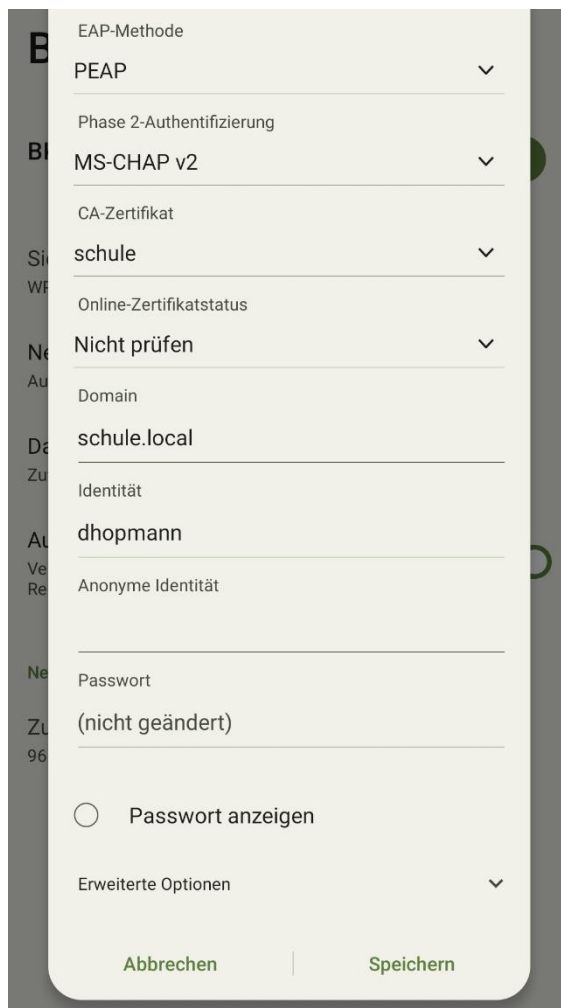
EAP-Methode
PEAP

Phase 2-Authentifizierung
MS-CHAP v2

CA-Zertifikat
schule

Online-Zertifikatstatus
Nicht prüfen

Domain
schule.local

Identität
dhopmann

Anonyme Identität

Passwort
(nicht geändert)

Passwort anzeigen

Erweiterte Optionen

Abbrechen
Speichern